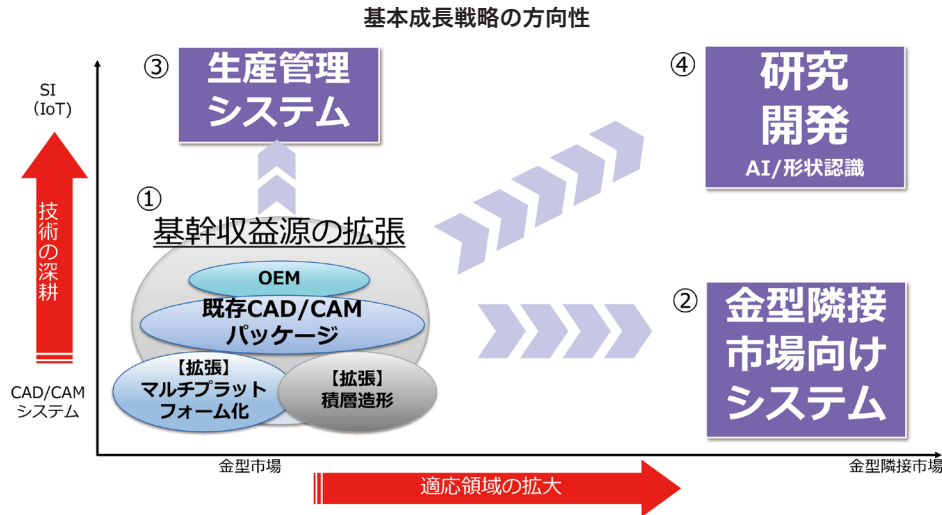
基本成長戦略の方向性

SI
（IoT）

技術の深耕

CAD/CAM
システム

③ 生産管理システム

④ 研究開発
AI/形状認識

① 基幹収益源の拡張

OEM

既存CAD/CAM
パッケージ

【拡張】
マルチプラット
フォーム化

【拡張】
積層造形

② 金型隣接市場向けシステム

金型市場

金型隣接市場

適応領域の拡大